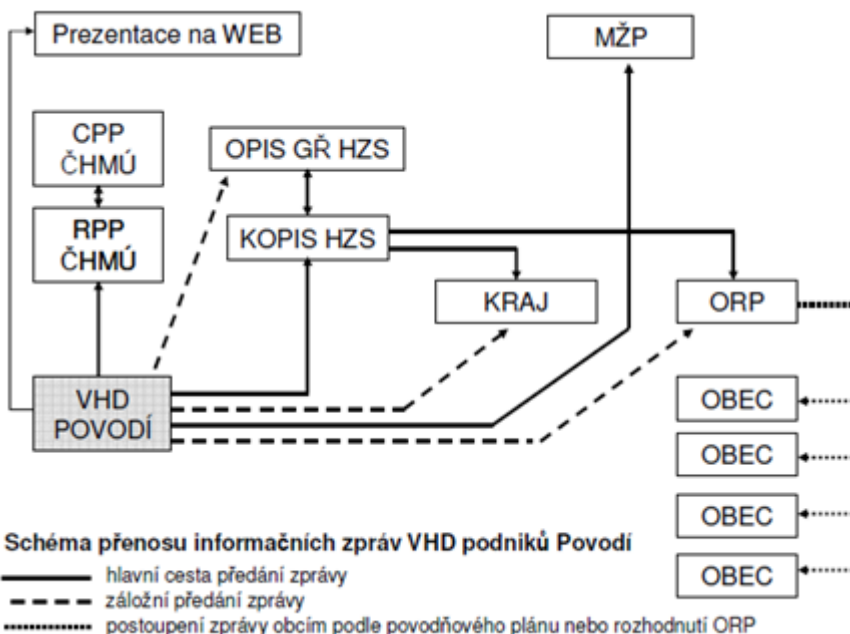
Prezentace na WEB

MŽP

CPP ČHMÚ

RPP ČHMÚ

OPIS GŘ HZS

KOPIS HZS

KRAJ

ORP

VHD POVODÍ

OBEC

OBEC

OBEC

OBEC

Schéma přenosu informačních zpráv VHD podniků Povodí
hlavní cesta předání zprávy
záložní předání zprávy
postoupení zprávy obcím podle povodňového plánu nebo rozhodnutí ORP